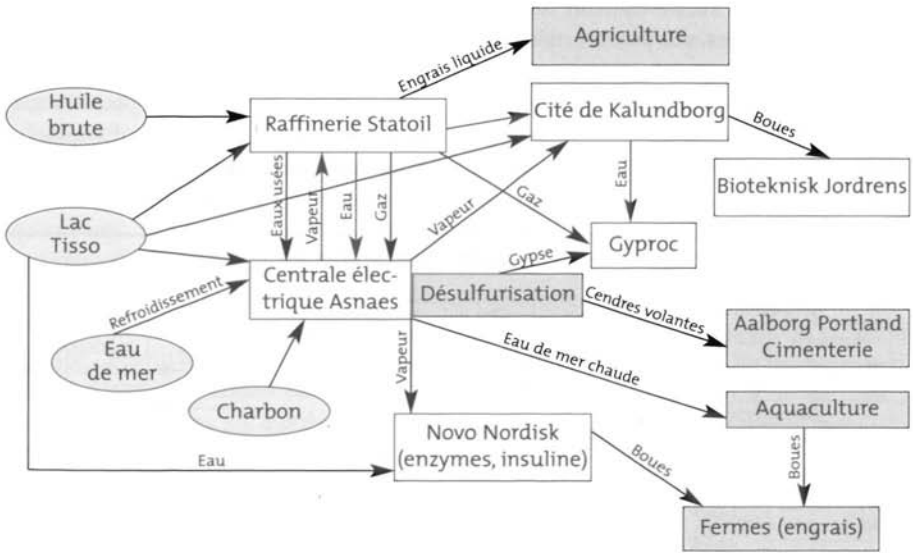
Agriculture

Engrais liquide

Huile brute

Raffinerie Statoil

Cité de Kalundborg

Boues

Bioteknisk Jordrens

Eaux usées

Vapeur

Eau

Gaz

Vapeur

Gaz

Eau

Lac Tisso

Gyproc

Gypse

Centrale électrique Asnaes

Désulfurisation

Cendres volantes

Refroidissement

Aalborg Portland Cimenterie

Eau de mer

Vapeur

Eau de mer chaude

Charbon

Aquaculture

Eau

Novo Nordisk (enzymes, insuline)

Boues

Boues

Fermes (engrais)